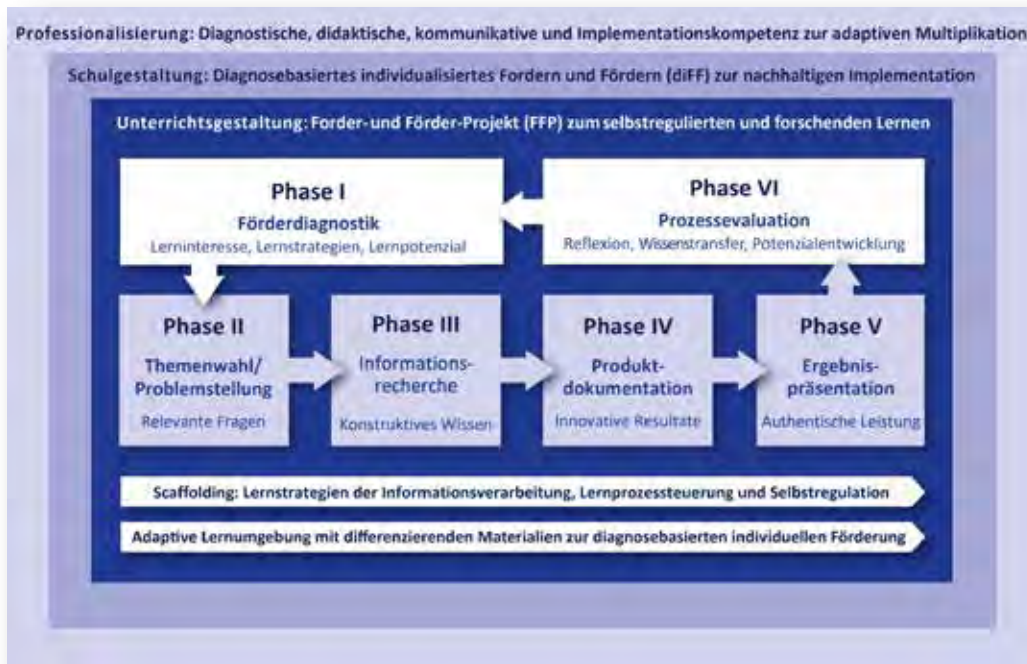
Professionalisierung: Diagnostische, didaktische, kommunikative und Implementationskompetenz zur adaptiven Multiplikation

Schulgestaltung: Diagnosebasiertes individualisiertes Fordern und Fördern (diFF) zur nachhaltigen Implementation

Unterrichtsgestaltung: Forder- und Förder-Projekt (FFP) zum selbstregulierten und forschenden Lernen

Phase I
Förderdiagnostik
Lerninteresse, Lernstrategien, Lernpotenzial

Phase VI
Prozessevaluation
Reflexion, Wissenstransfer, Potenzialentwicklung

Phase II
Themenwahl/ Problemstellung
Relevante Fragen

Phase III
Informations-recherche
Konstruktives Wissen

Phase IV
Produkt-dokumentation
Innovative Resultate

Phase V
Ergebnis-präsentation
Authentische Leistung

Scaffolding: Lernstrategien der Informationsverarbeitung, Lernprozesssteuerung und Selbstregulation

Adaptive Lernumgebung mit differenzierenden Materialien zur diagnosebasierten individuellen Förderung